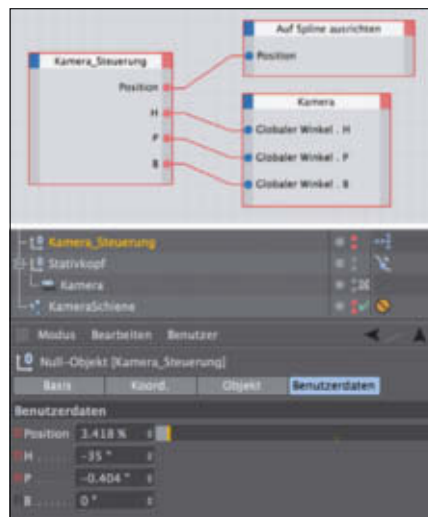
Kamera_Steuerung

Position

H

P

B

Auf Spline ausrichten

Position

Kamera

Globaler Winkel . H

Globaler Winkel . P

Globaler Winkel . B

Kamera_Steuerung

Stativkopf

Kamera

KameraSchiene

Modus Bearbeiten Benutzer

Null-Objekt [Kamera_Steuerung]

Basis Koord. Objekt Benutzerdaten

Benutzerdaten

Position 3.418 %

H -35 °

P -0.404 °

B 0 °